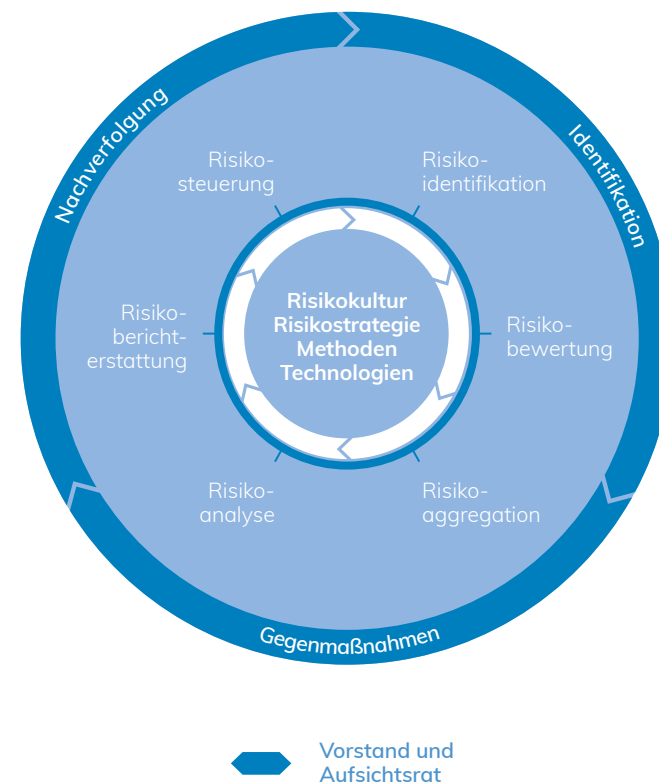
Nachverfolgung

Identifikation

Gegenmaßnahmen

Risikosteuerung

Risikoidentifikation

Risikoberichterstattung

Risikobewertung

Risikoanalyse

Risikoaggregation

Risikokultur
Risikostrategie
Methoden
Technologien

Vorstand und Aufsichtsrat